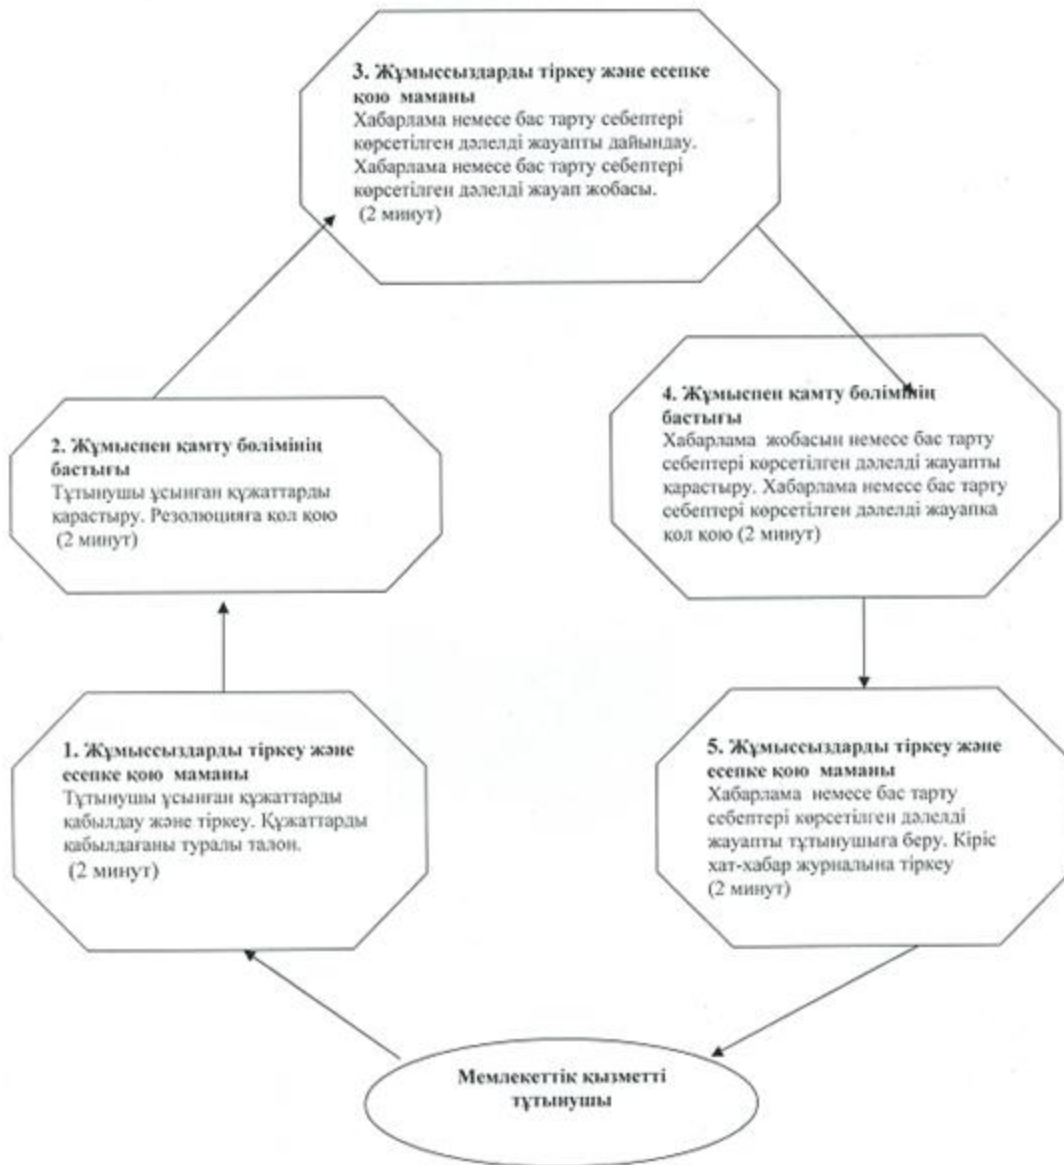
**3. Жұмыссыздарды тіркеу және есепке қою маманы**
Хабарлама немесе бас тарту себептері көрсетілген дәлелді жауапты дайындау. Хабарлама немесе бас тарту себептері көрсетілген дәлелді жауап жобасы.
(2 минут)

**2. Жұмыспен қамту бөлімінің бастығы**
Тұтынушы ұсынған құжаттарды қарастыру. Резолюцияға қол қою
(2 минут)

**4. Жұмыспен қамту бөлімінің бастығы**
Хабарлама жобасын немесе бас тарту себептері көрсетілген дәлелді жауапты қарастыру. Хабарлама немесе бас тарту себептері көрсетілген дәлелді жауапқа қол қою (2 минут)

**1. Жұмыссыздарды тіркеу және есепке қою маманы**
Тұтынушы ұсынған құжаттарды қабылдау және тіркеу. Құжаттарды қабылдағаны туралы талон.
(2 минут)

**5. Жұмыссыздарды тіркеу және есепке қою маманы**
Хабарлама немесе бас тарту себептері көрсетілген дәлелді жауапты тұтынушыға беру. Кіріс хат-хабар журналына тіркеу
(2 минут)

**Мемлекеттік қызметті тұтынушы**